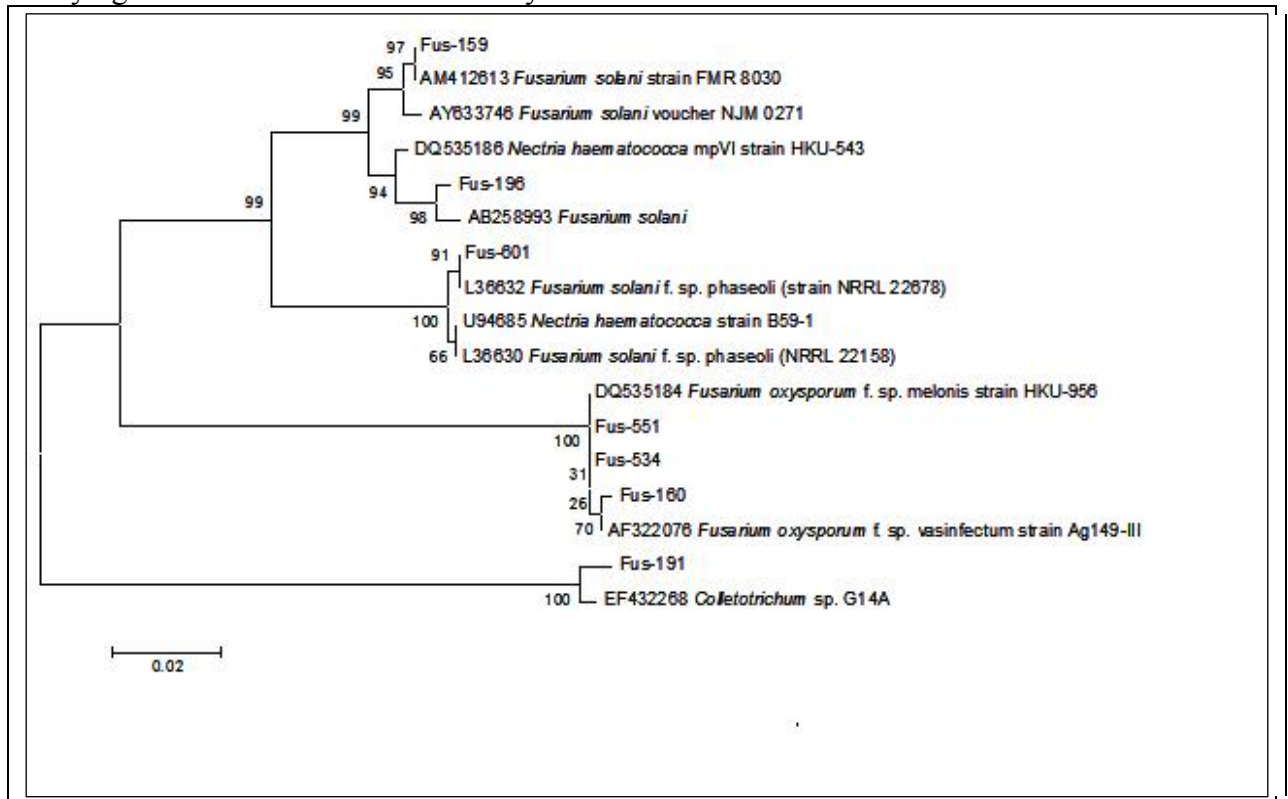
97 Fus-159
95 AM412613 Fusarium solani strain FMR 8030
AY633746 Fusarium solani voucher NJM 0271
99
DQ535186 Nectria haematococca mpVI strain HKU-543
99
94 Fus-196
98 AB258993 Fusarium solani
91 Fus-601
L36632 Fusarium solani f. sp. phaseoli (strain NRRL 22678)
100 U94685 Nectria haematococca strain B59-1
66 L36630 Fusarium solani f. sp. phaseoli (NRRL 22158)
DQ535184 Fusarium oxysporum f. sp. melonis strain HKU-956
100 Fus-551
31 Fus-534
26 Fus-160
70 AF322076 Fusarium oxysporum f. sp. vasinfectum strain Ag149-III
Fus-191
100 EF432268 Colletotrichum sp. G14A
0.02